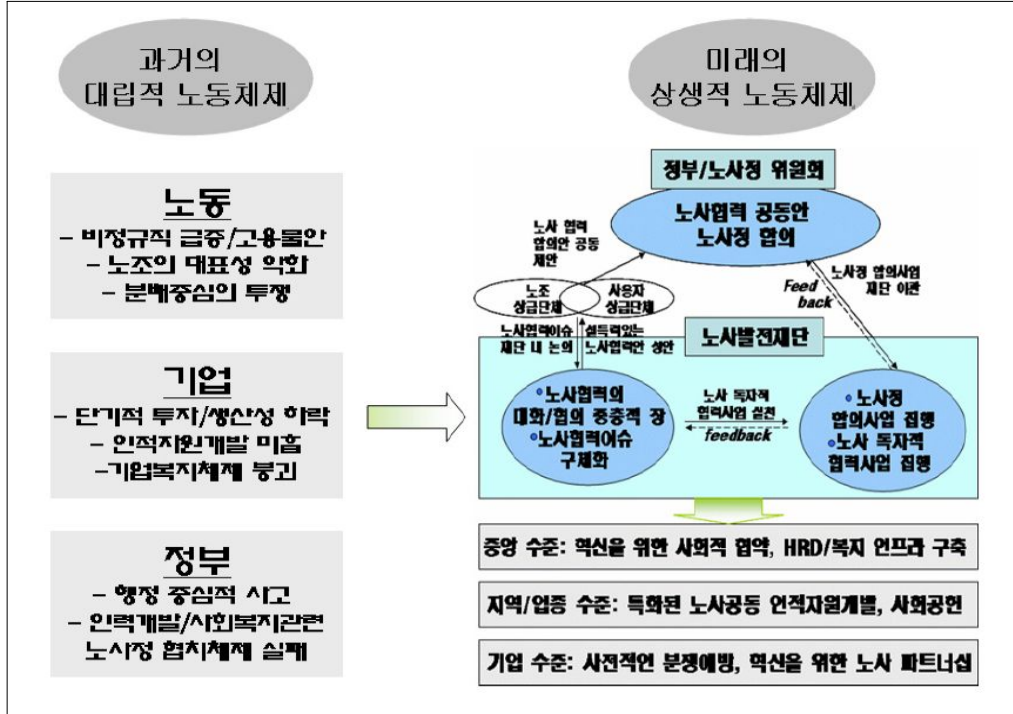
과거의
대립적 노동체제

미래의
상생적 노동체제

노동
- 비정규직 급증/고용불안
- 노조의 대표성 약화
- 분배중심의 투쟁

기업
- 단기적 투자/생산성 하락
- 인적자원개발 미흡
-기업복지체제 붕괴

정부
- 행정 중심적 사고
- 인력개발/사회복지관련
노사정 협치체제 실패

정부/노사정 위원회

노사협력 공동안
노사정 협의

노사 협력
합의안 공동
제안

노조
상급단체

사용자
상급단체

Feed
back

노사정 협의사업
재단 이관

노사협력이슈
재단 내 논의

설득력있는
노사협력안 생산

노사발전재단

•노사협력의
대화/협의 중층적 장
•노사협력이슈
구체화

노사 독자적
협력사업 실천

feedback

•노사정
협의사업 집행
•노사 독자적
협력사업 집행

중앙 수준: 혁신을 위한 사회적 협약, HRD/복지 인프라 구축

지역/업종 수준: 특화된 노사공동 인적자원개발, 사회공헌

기업 수준: 사전적인 분쟁예방, 혁신을 위한 노사 파트너십